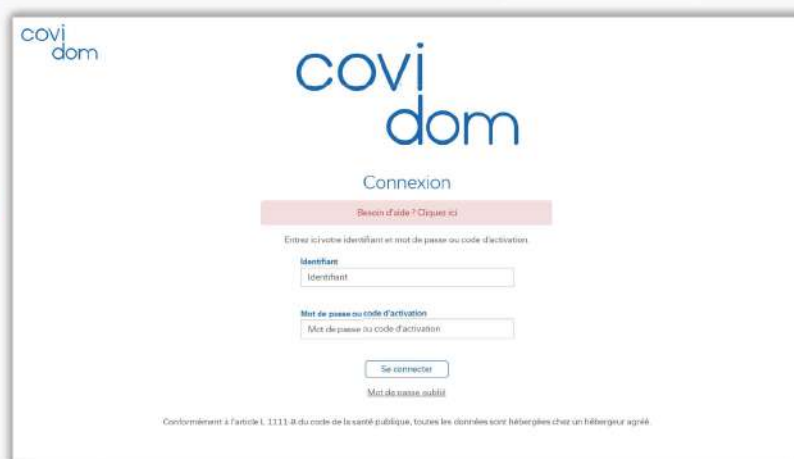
covi
dom

covi
dom

Connexion

Besoin d'aide ? Cliquez ici

Entrez ici votre identifiant et mot de passe ou code d'activation.

Identifiant

Identifiant

Mot de passe ou code d'activation

Mot de passe ou code d'activation

Se connecter

Mot de passe oublié

Conformément à l'article L. 1111-8 du code de la santé publique, toutes les données sont hébergées chez un hébergeur agréé.